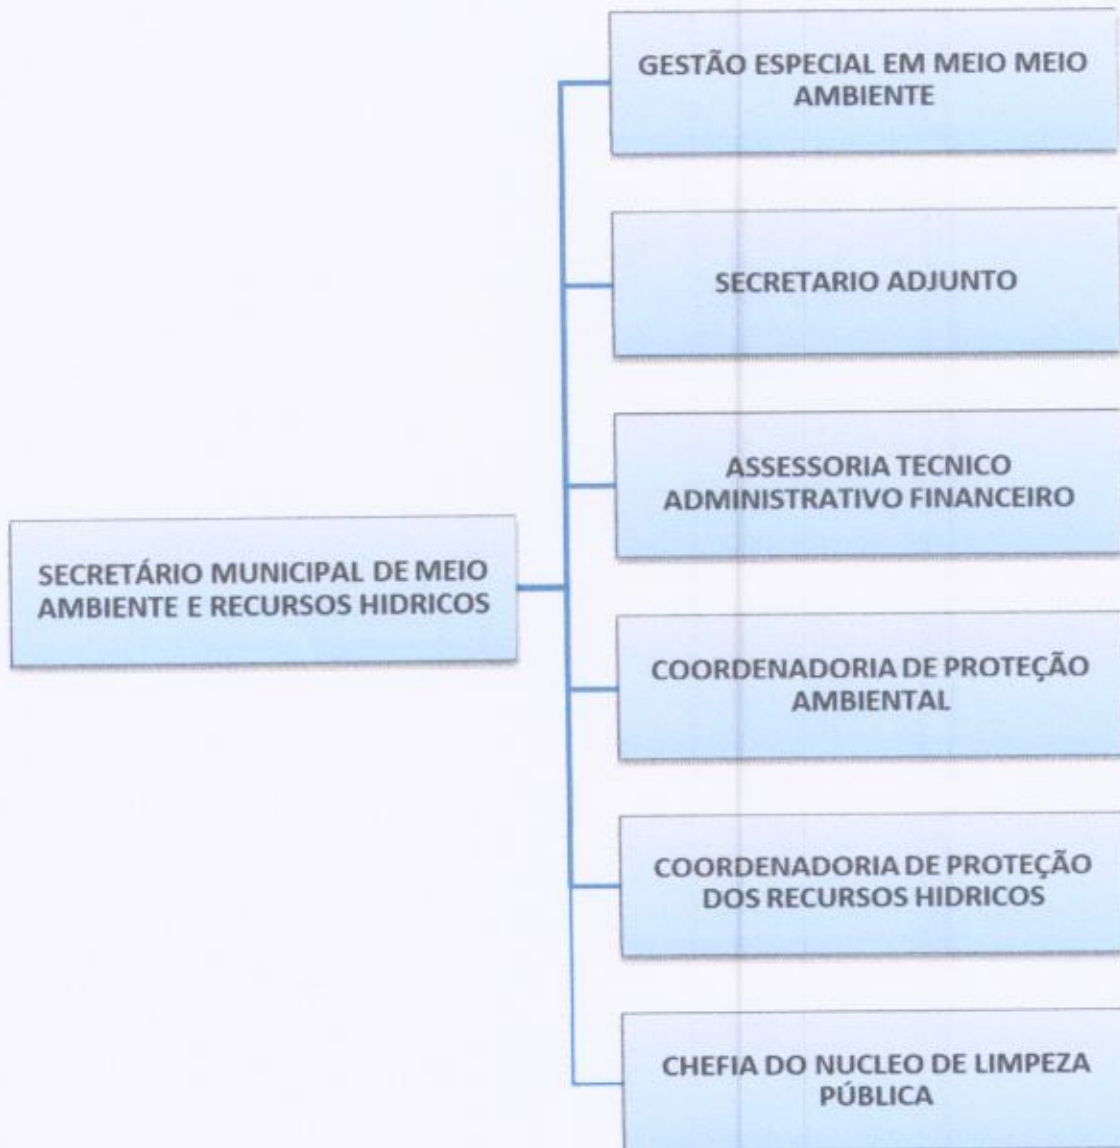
SECRETÁRIO MUNICIPAL DE MEIO AMBIENTE E RECURSOS HIDRICOS

GESTÃO ESPECIAL EM MEIO MEIO AMBIENTE

SECRETARIO ADJUNTO

ASSESSORIA TECNICO ADMINISTRATIVO FINANCEIRO

COORDENADORIA DE PROTEÇÃO AMBIENTAL

COORDENADORIA DE PROTEÇÃO DOS RECURSOS HIDRICOS

CHEFIA DO NUCLEO DE LIMPEZA PÚBLICA